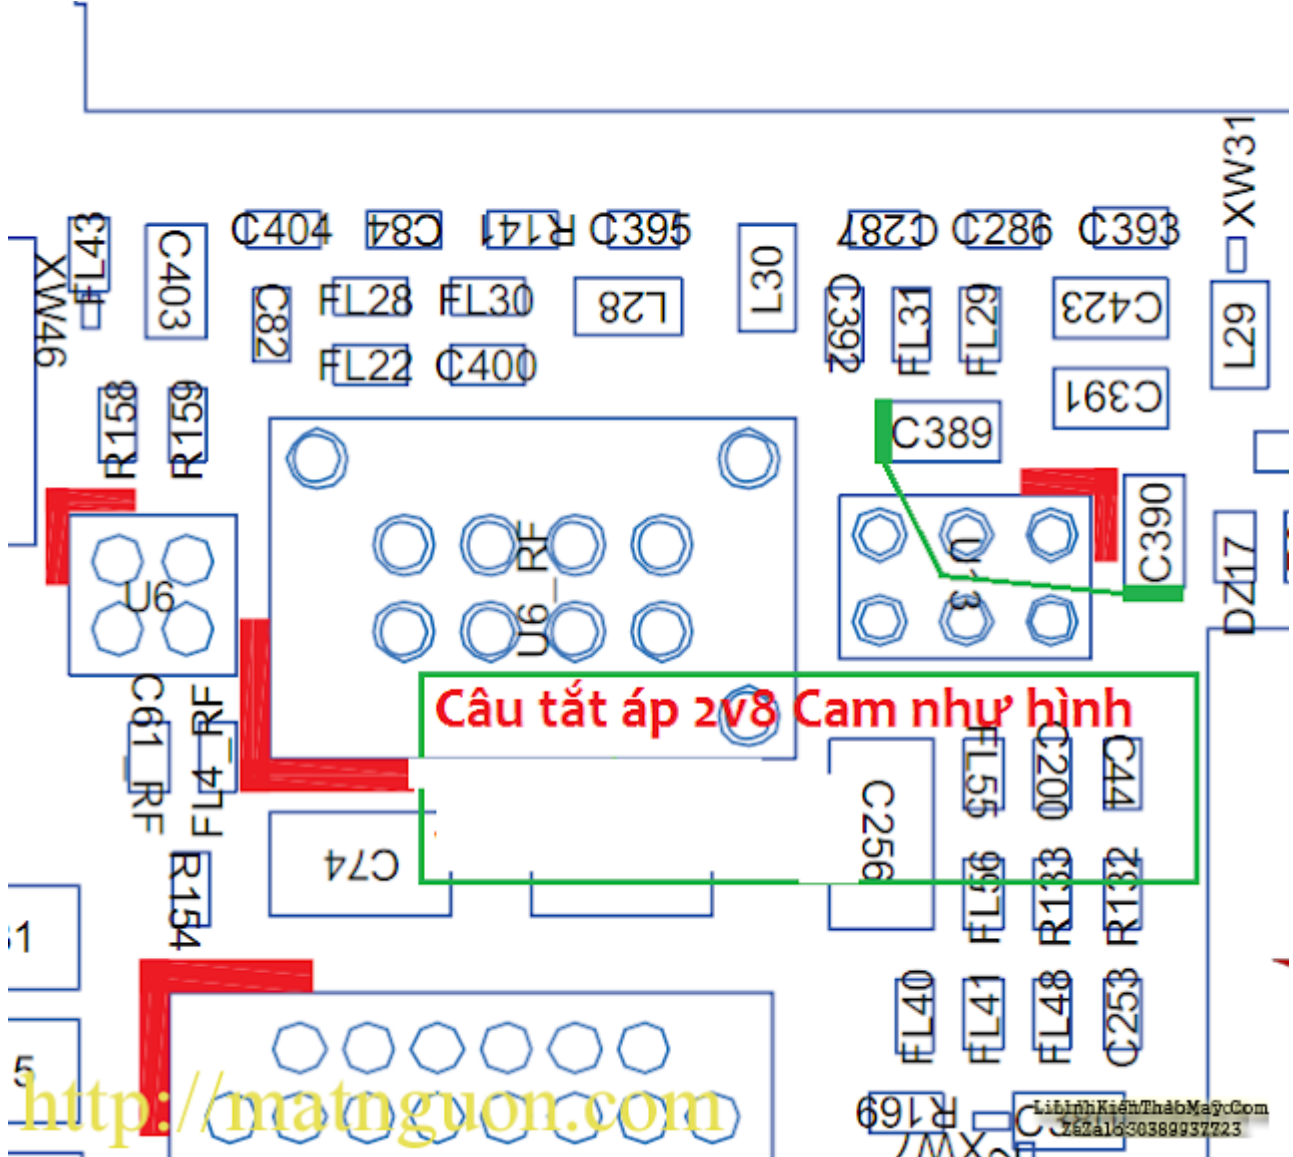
C404
C84
R141
C395
C287
C286
C393
XW31
XW46
FL43
C403
C82
FL28
FL30
L28
L30
C392
FL31
FL29
C423
L29
FL22
C400
C391
R158
R159
C389
C390
U6
U6_RF
U_3
DZ17
C61_RF
FL4_RF
Câu tắt áp 2v8 Cam như hình
FL55
C200
C44
C74
C256
R154
FL56
R133
R132
1
FL40
FL41
FL48
C253
5
http://matnguon.com
R169
XW
LinhKienThaoMay.Com
Zalo 0389937723